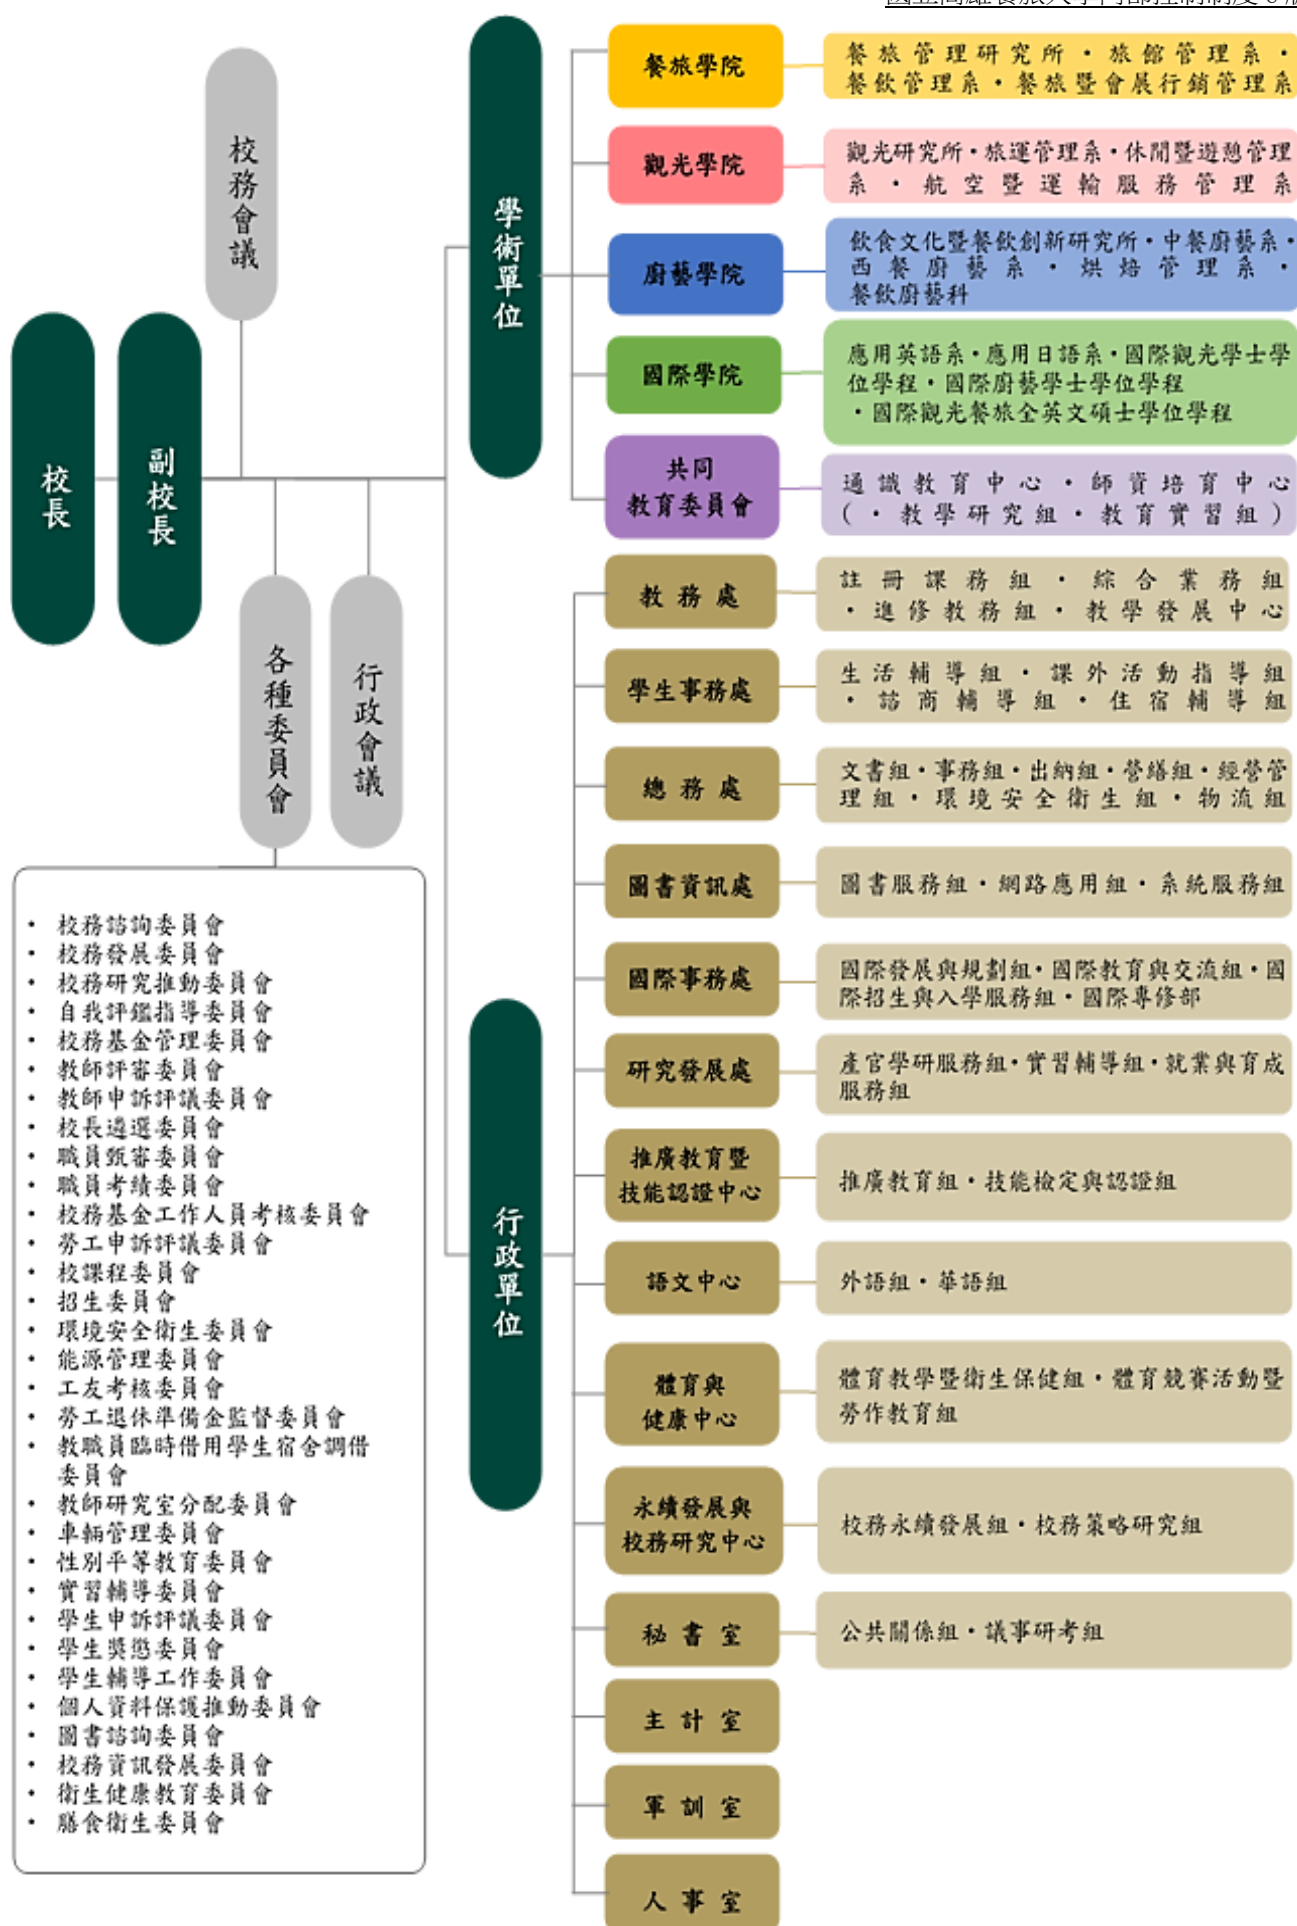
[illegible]

校務會議

校長

副校長

各種委員會

行政會議

學術單位

餐旅學院

餐旅管理研究所・旅館管理系・餐飲管理系・餐旅暨會展行銷管理系

觀光學院

觀光研究所・旅運管理系・休閒暨遊憩管理系・航空暨運輸服務管理系

廚藝學院

飲食文化暨餐飲創新研究所・中餐廚藝系・西餐廚藝系・烘焙管理系・餐飲廚藝科

國際學院

應用英語系・應用日語系・國際觀光學士學位學程・國際廚藝學士學位學程・國際觀光餐旅全英文碩士學位學程

共同教育委員會

通識教育中心・師資培育中心（・教學研究組・教育實習組）

行政單位

教務處

註冊課務組・綜合業務組・進修教務組・教學發展中心

學生事務處

生活輔導組・課外活動指導組・諮商輔導組・住宿輔導組

總務處

文書組・事務組・出納組・營繕組・經營管理組・環境安全衛生組・物流組

圖書資訊處

圖書服務組・網路應用組・系統服務組

國際事務處

國際發展與規劃組・國際教育與交流組・國際招生與入學服務組・國際專修部

研究發展處

產官學研服務組・實習輔導組・就業與育成服務組

推廣教育暨技能認證中心

推廣教育組・技能檢定與認證組

語文中心

外語組・華語組

體育與健康中心

體育教學暨衛生保健組・體育競賽活動暨勞作教育組

永續發展與校務研究中心

校務永續發展組・校務策略研究組

秘書室

公共關係組・議事研考組

主計室

軍訓室

人事室

・校務諮詢委員會
・校務發展委員會
・校務研究推動委員會
・自我評鑑指導委員會
・校務基金管理委員會
・教師評審委員會
・教師申訴評議委員會
・校長遴選委員會
・職員甄審委員會
・職員考績委員會
・校務基金工作人員考核委員會
・勞工申訴評議委員會
・校課程委員會
・招生委員會
・環境安全衛生委員會
・能源管理委員會
・工友考核委員會
・勞工退休準備金監督委員會
・教職員臨時借用學生宿舍調借委員會
・教師研究室分配委員會
・車輛管理委員會
・性別平等教育委員會
・實習輔導委員會
・學生申訴評議委員會
・學生獎懲委員會
・學生輔導工作委員會
・個人資料保護推動委員會
・圖書諮詢委員會
・校務資訊發展委員會
・衛生健康教育委員會
・膳食衛生委員會